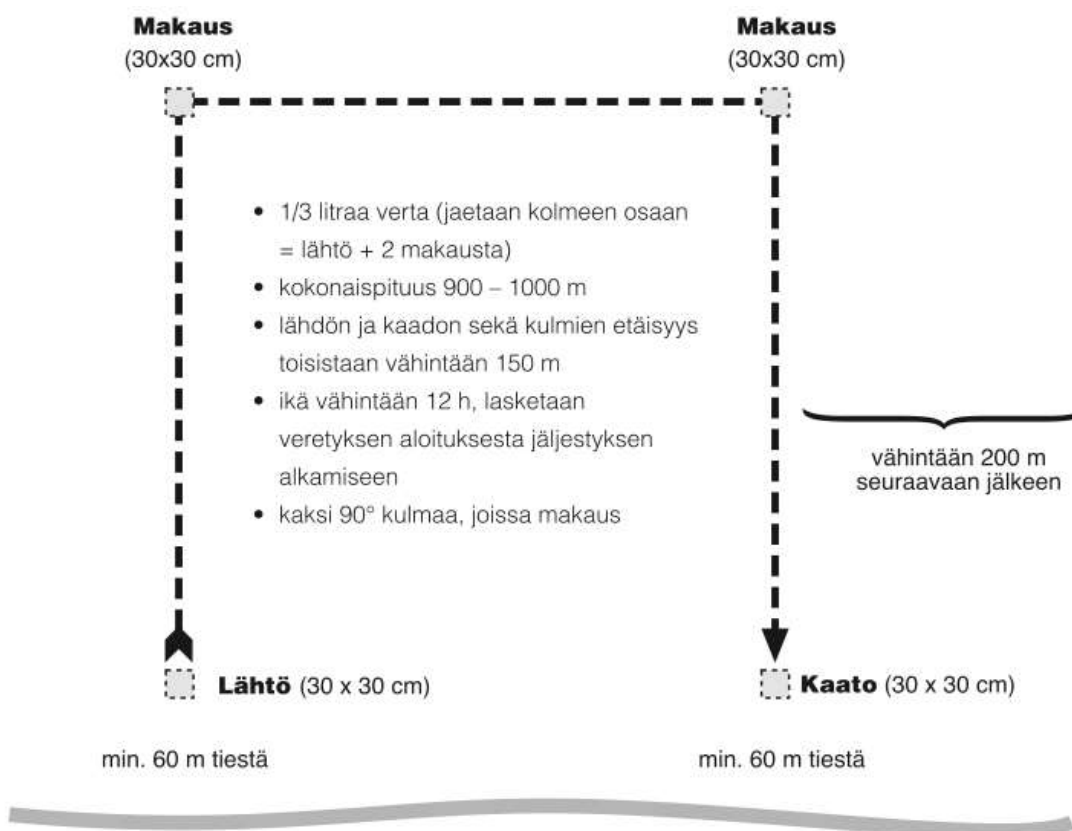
Makaus
(30x30 cm)

Makaus
(30x30 cm)

- 1/3 litraa verta (jaetaan kolmeen osaan = lähtö + 2 makausta)
- kokonaispituus 900 – 1000 m
- lähdön ja kaadon sekä kulmien etäisyys toisistaan vähintään 150 m
- ikä vähintään 12 h, lasketaan veretyksen aloituksesta jäljestyksen alkamiseen
- kaksi 90° kulmaa, joissa makaus

vähintään 200 m seuraavaan jälkeen

Lähtö (30 x 30 cm)

Kaato (30 x 30 cm)

min. 60 m tiestä

min. 60 m tiestä